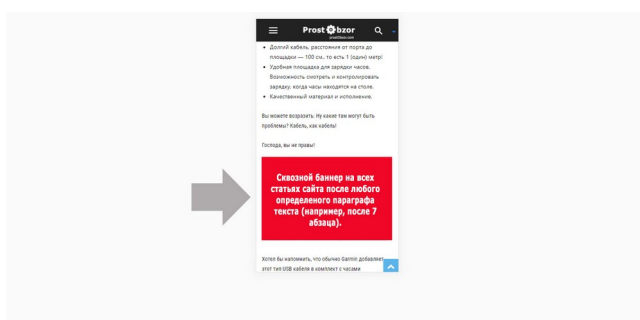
Prost bzor

- Долгий кабель, расстояния от порта до площадки — 100 см, то есть 1 (один) метр!
- Удобная площадка для зарядки часов. Возможность смотреть и контролировать зарядку, когда часы находятся на столе.
- Качественный материал и исполнение.

Вы можете возразить: Ну какие там могут быть проблемы? Кабель, как кабель!

Господа, вы не правы!

Сквозной баннер на всех статьях сайта после любого определеного параграфа текста (например, после 7 абзаца).

Хотел бы напомнить, что обычно Garmin добавляет этот тип USB кабеля в комплект с часами